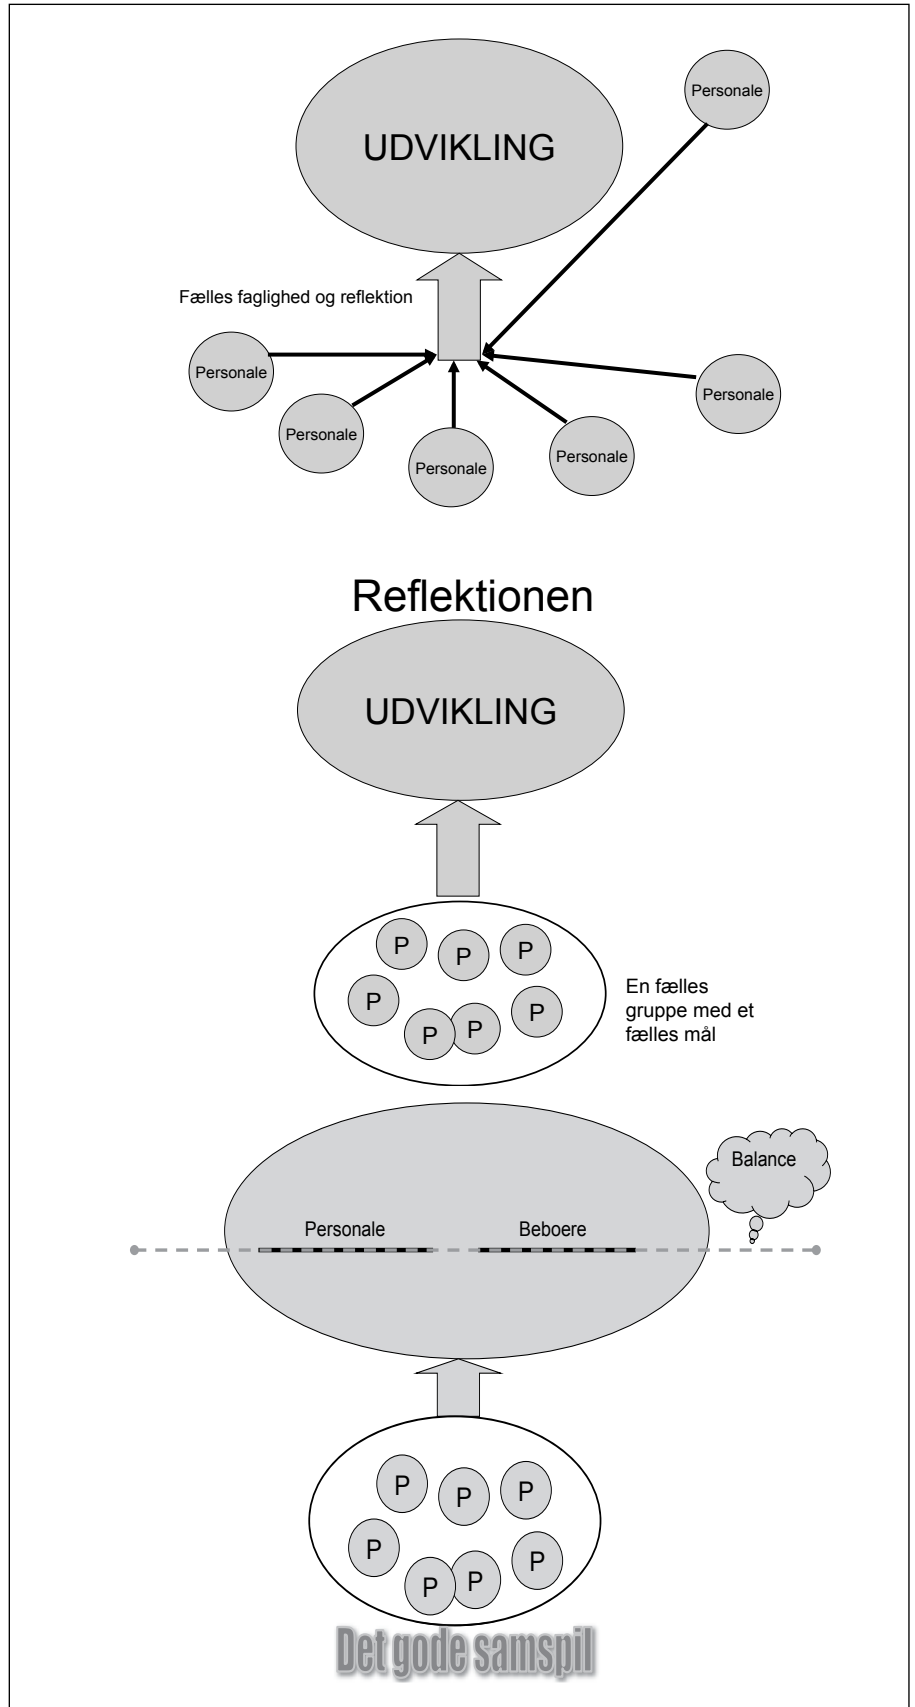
UDVIKLING

Personale

Fælles faglighed og reflektion

Personale

Personale

Personale

Personale

Personale

Personale

Reflektionen

UDVIKLING

P P P P P P P

En fælles gruppe med et fælles mål

Balance

Personale

Beboere

P P P P P P P

Det gode samspil